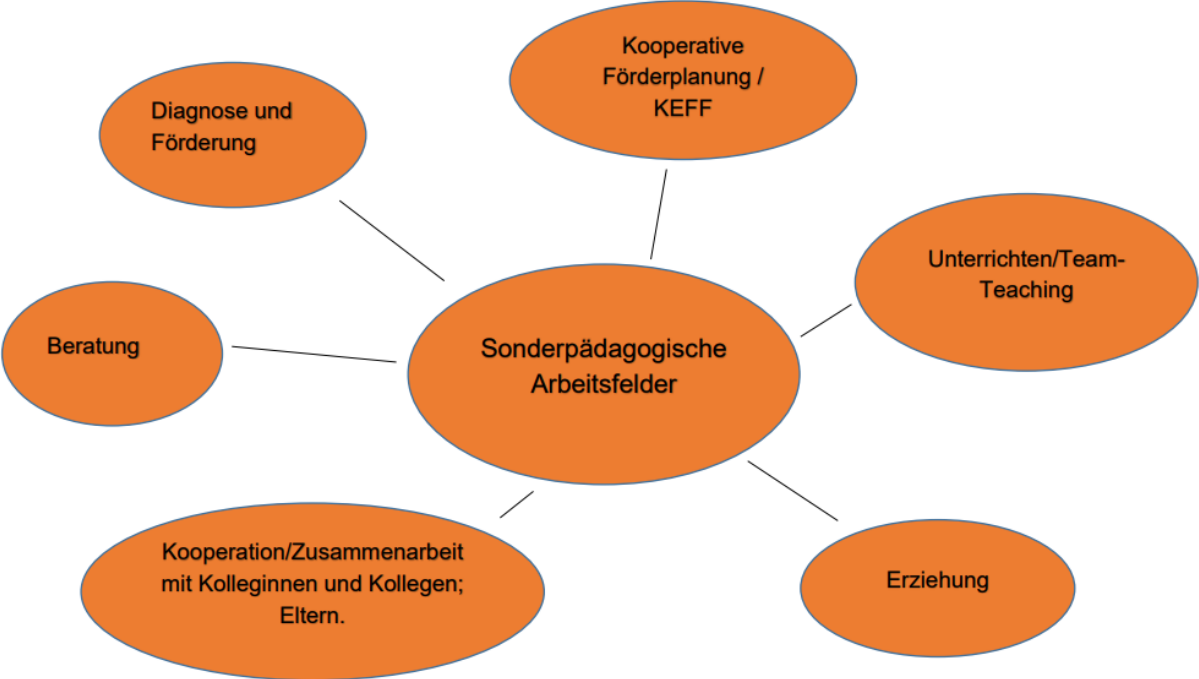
Sonderpädagogische Arbeitsfelder

Kooperative Förderplanung / KEFF

Diagnose und Förderung

Unterrichten/Team-Teaching

Beratung

Kooperation/Zusammenarbeit mit Kolleginnen und Kollegen; Eltern.

Erziehung